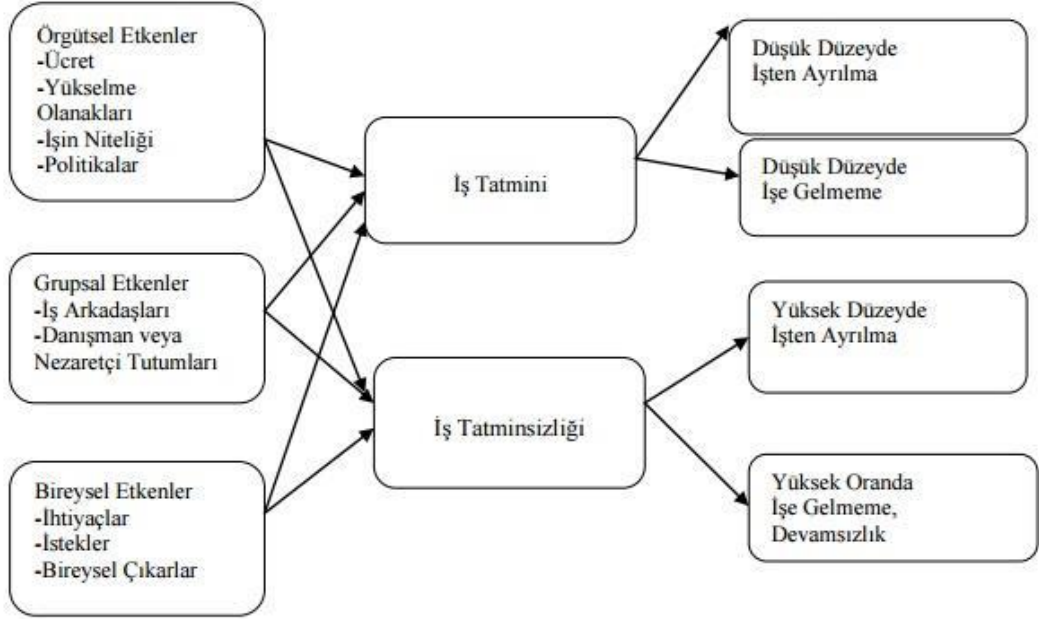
Örgütsel Etkenler
-Ücret
-Yükselme Olanakları
-İşin Niteliği
-Politikalar

Grupsal Etkenler
-İş Arkadaşları
-Danışman veya Nezaretçi Tutumları

Bireysel Etkenler
-İhtiyaçlar
-İstekler
-Bireysel Çıkarlar

İş Tatmini

İş Tatminsizliği

Düşük Düzeyde İşten Ayrılma

Düşük Düzeyde İşe Gelmeme

Yüksek Düzeyde İşten Ayrılma

Yüksek Oranda İşe Gelmeme, Devamsızlık